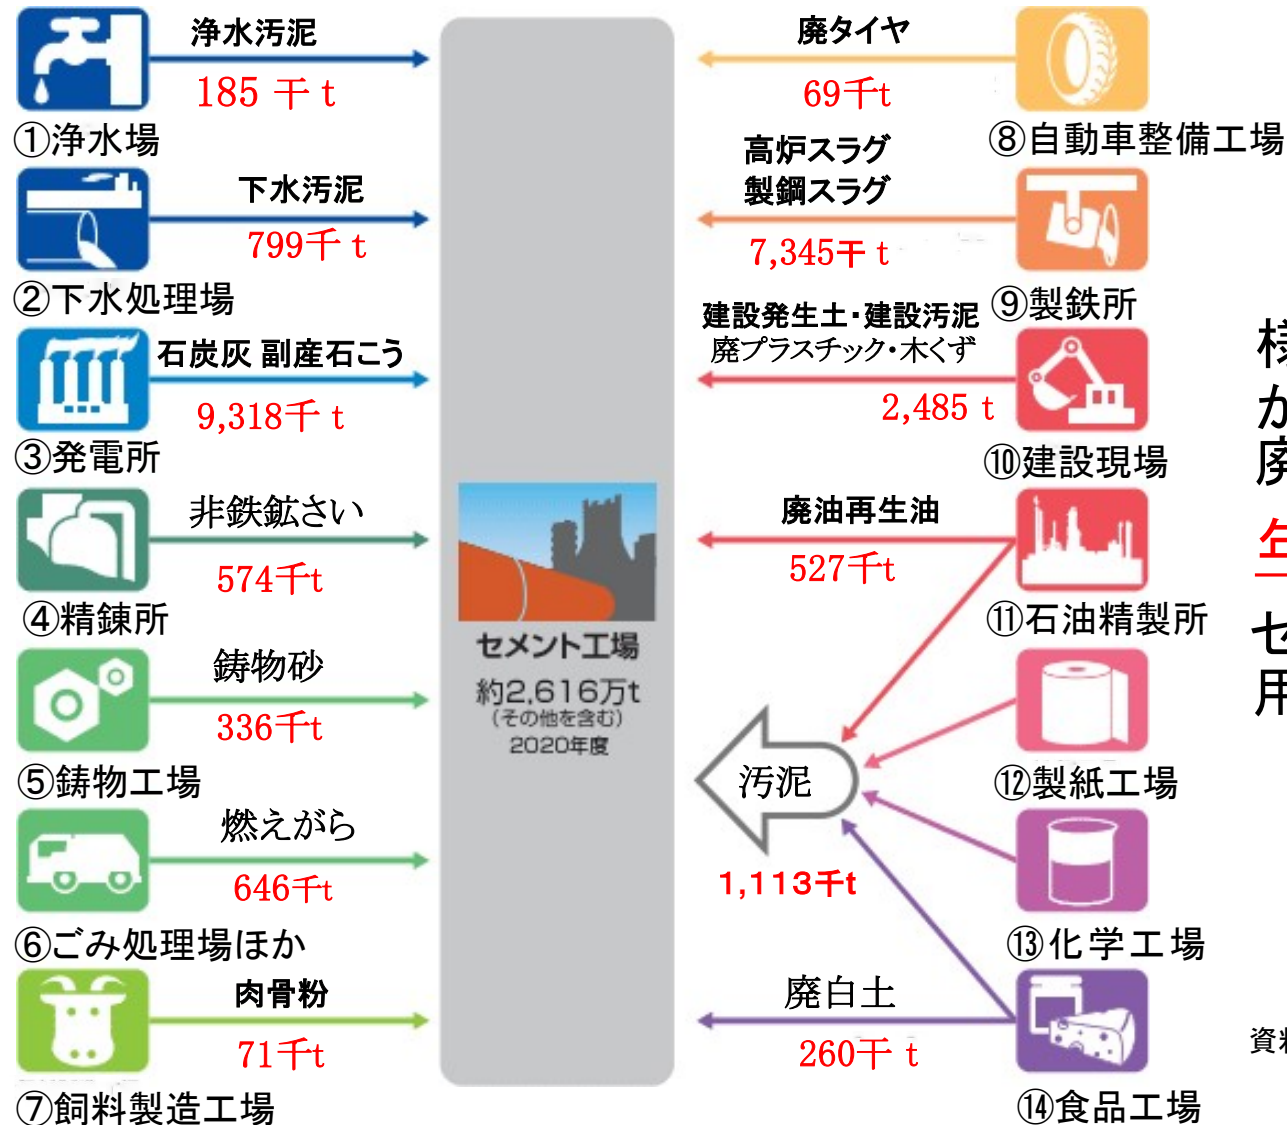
浄水汚泥
185 千 t
①浄水場

下水汚泥
799千 t
②下水処理場

石炭灰 副産石こう
9,318千 t
③発電所

非鉄鉱さい
574千t
④精錬所

鋳物砂
336千t
⑤鋳物工場

燃えがら
646千t
⑥ごみ処理場ほか

肉骨粉
71千t
⑦飼料製造工場

セメント工場
約2,616万t
（その他を含む）
2020年度

廃タイヤ
69千t
⑧自動車整備工場

高炉スラグ
製鋼スラグ
7,345千 t
⑨製鉄所

建設発生土・建設汚泥
廃プラスチック・木くず
2,485 t
⑩建設現場

廃油再生油
527千t
⑪石油精製所

⑫製紙工場

汚泥
1,113千t
⑬化学工場

廃白土
260千 t
⑭食品工場

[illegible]

資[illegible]